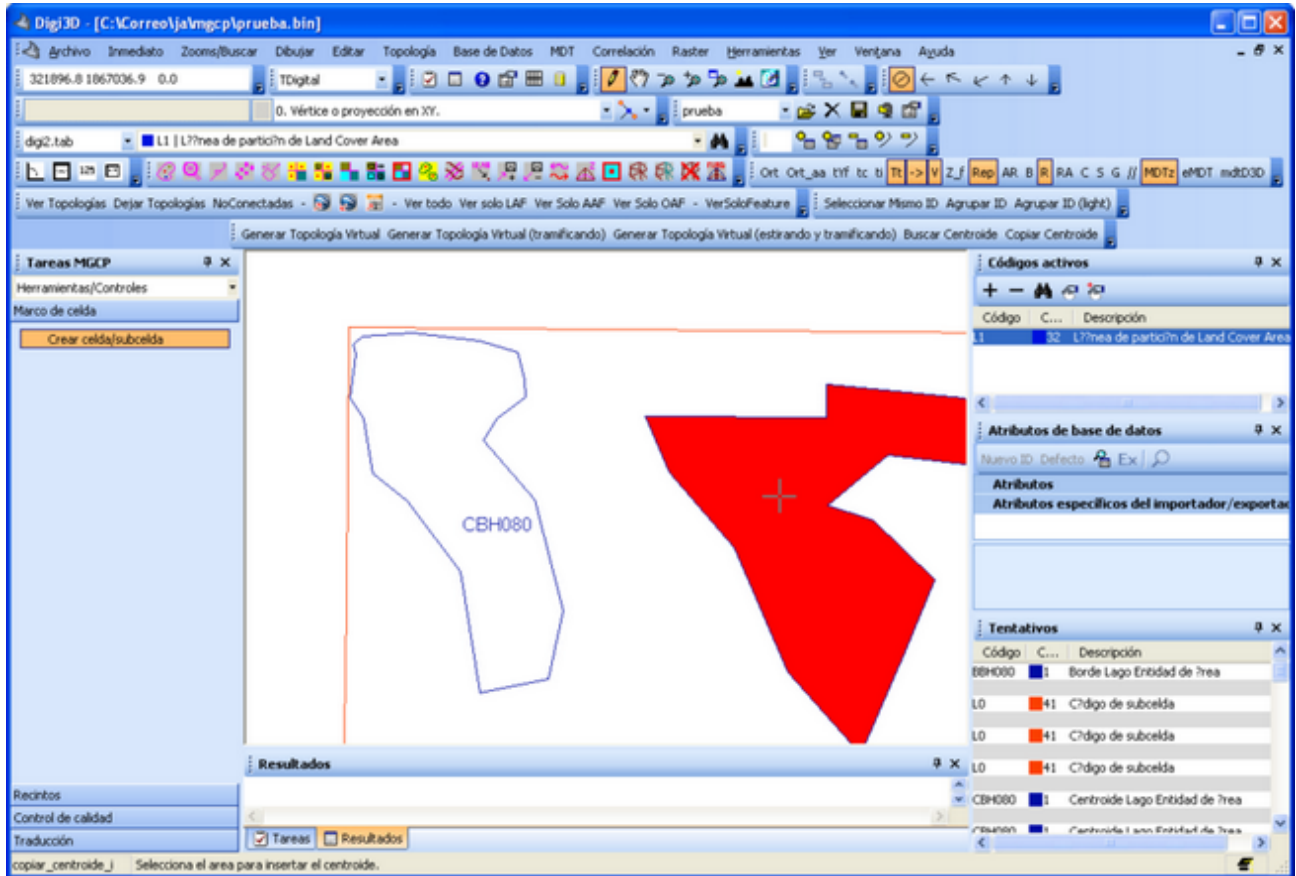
Digi3D - [C:\Correo\ja\mgcp\prueba.bin]

Archivo Inmediato Zooms/Buscar Dibujar Editar Topología Base de Datos MDT Correlación Raster Herramientas Ver Ventana Ayuda

321896.8 1867036.9 0.0
TDigital
0. Vértice o proyección en XY.
prueba
digi2.tab
L1 | L??nea de partici?n de Land Cover Area

Ort Ort_aa tYf tc ti Tt -> V Z_f Rep AR B R RA C S G // MDTz eMDT mdtD3D

Ver Topologías Dejar Topologías NoConectadas - Ver todo Ver solo LAF Ver Solo AAF Ver Solo OAF - VerSoloFeature
Seleccionar Mismo ID Agrupar ID Agrupar ID (light)

Generar Topología Virtual Generar Topología Virtual (tramificando) Generar Topología Virtual (estirando y tramificando) Buscar Centroide Copiar Centroide

Tareas MGCP
Herramientas/Controles
Marco de celda
Crear celda/subcelda

CBH080

Códigos activos
| Código | C... | Descripción |
|---|---|---|
| L1 | 32 | L??nea de partici?n de Land Cover Area |

Atributos de base de datos
Nuevo ID Defecto Ex
Atributos
Atributos específicos del importador/exportado

Tentativos
| Código | C... | Descripción |
|---|---|---|
| BBH080 | 1 | Borde Lago Entidad de ?rea |
| L0 | 41 | C?digo de subcelda |
| L0 | 41 | C?digo de subcelda |
| L0 | 41 | C?digo de subcelda |
| CBH080 | 1 | Centroide Lago Entidad de ?rea |
| CBH080 | 1 | Centroide Lago Entidad de ?rea |

Resultados

Recintos
Control de calidad
Traducción

Tareas Resultados

copiar_centroide_i Selecciona el area para insertar el centroide.